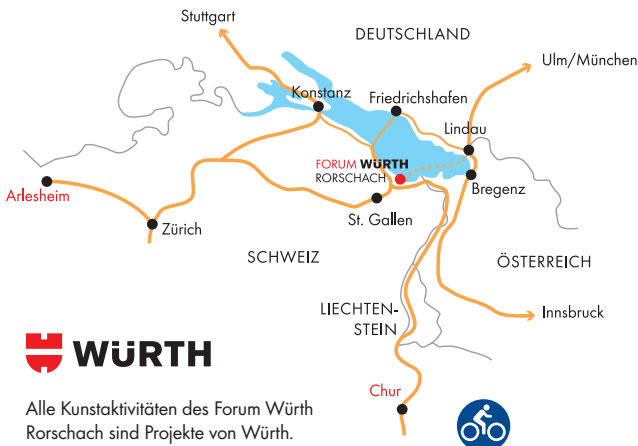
Stuttgart
DEUTSCHLAND
Ulm/München
Konstanz
Friedrichshafen
Lindau
FORUM WÜRTH
RORSCHACH
Bregenz
Arlesheim
Zürich
St. Gallen
SCHWEIZ
ÖSTERREICH
LIECHTEN-
STEIN
Innsbruck
WÜRTH
Chur
Alle Kunstaktivitäten des Forum Würth Rorschach sind Projekte von Würth.